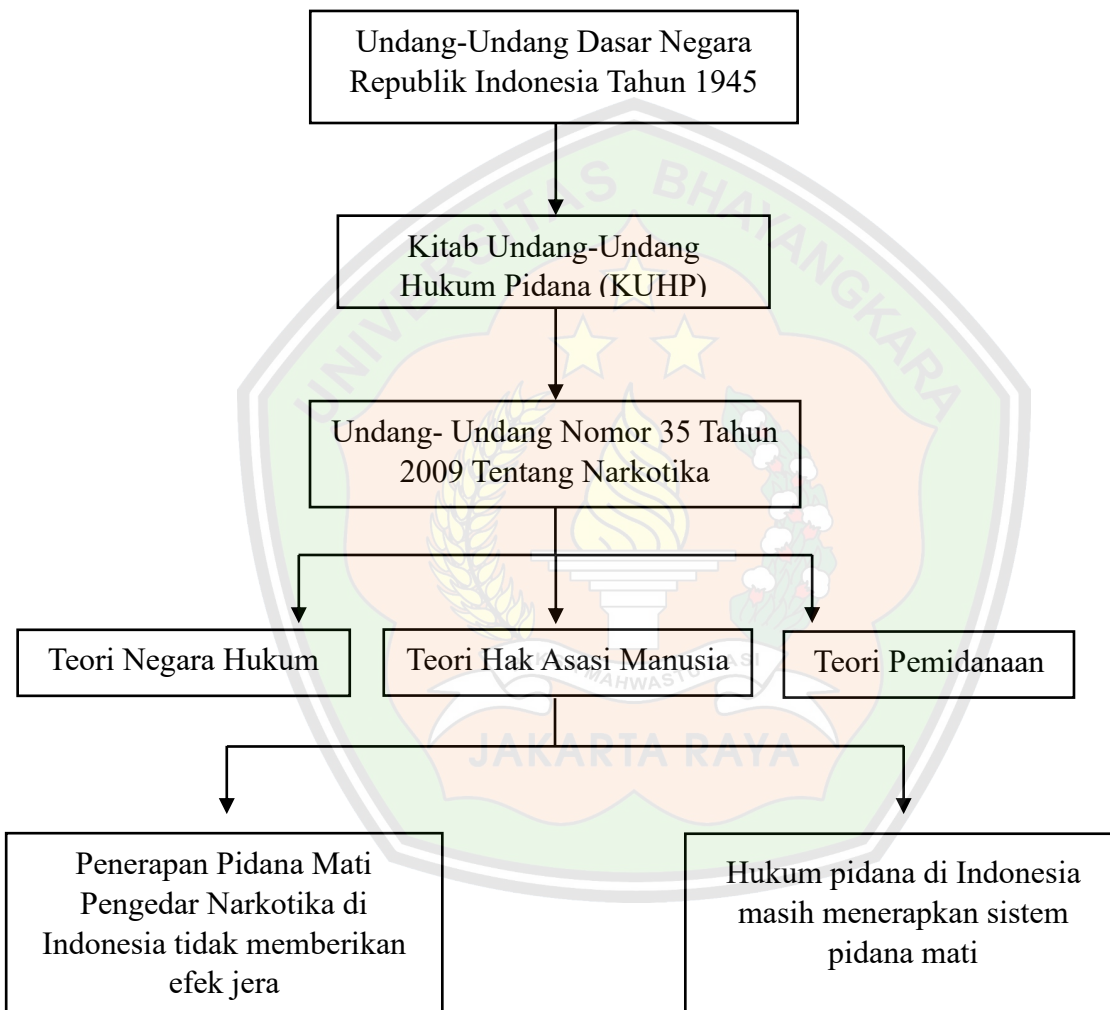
Undang-Undang Dasar Negara Republik Indonesia Tahun 1945

Kitab Undang-Undang Hukum Pidana (KUHP)

Undang- Undang Nomor 35 Tahun 2009 Tentang Narkotika

Teori Negara Hukum

Teori Hak Asasi Manusia

Teori Pemidanaan

Penerapan Pidana Mati Pengedar Narkotika di Indonesia tidak memberikan efek jera

Hukum pidana di Indonesia masih menerapkan sistem pidana mati

UNIVERSITAS BHAYANGKARA

MAHWASTU

JAKARTA RAYA